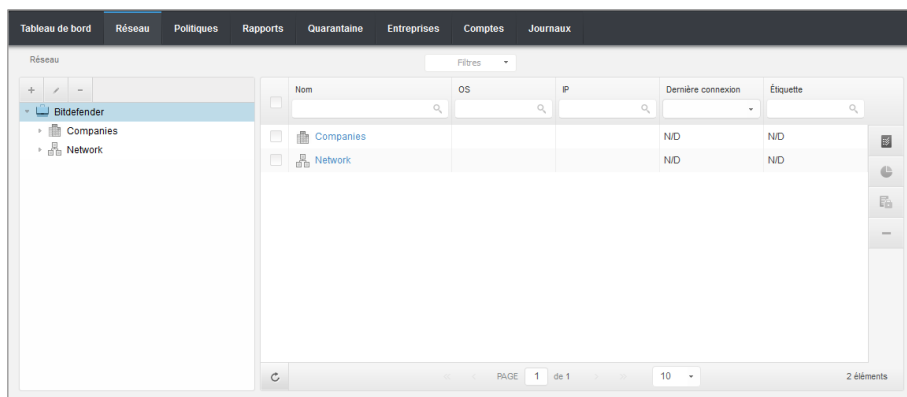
Tableau de bord Réseau Politiques Rapports Quarantaine Entreprises Comptes Journaux

Réseau

Filtres

+ −

Bitdefender
Companies
Network

| | Nom | OS | IP | Dernière connexion | Étiquette |
|---|---|---|---|---|---|
| | Companies | | | N/D | N/D |
| | Network | | | N/D | N/D |

PAGE 1 de 1

10

2 éléments